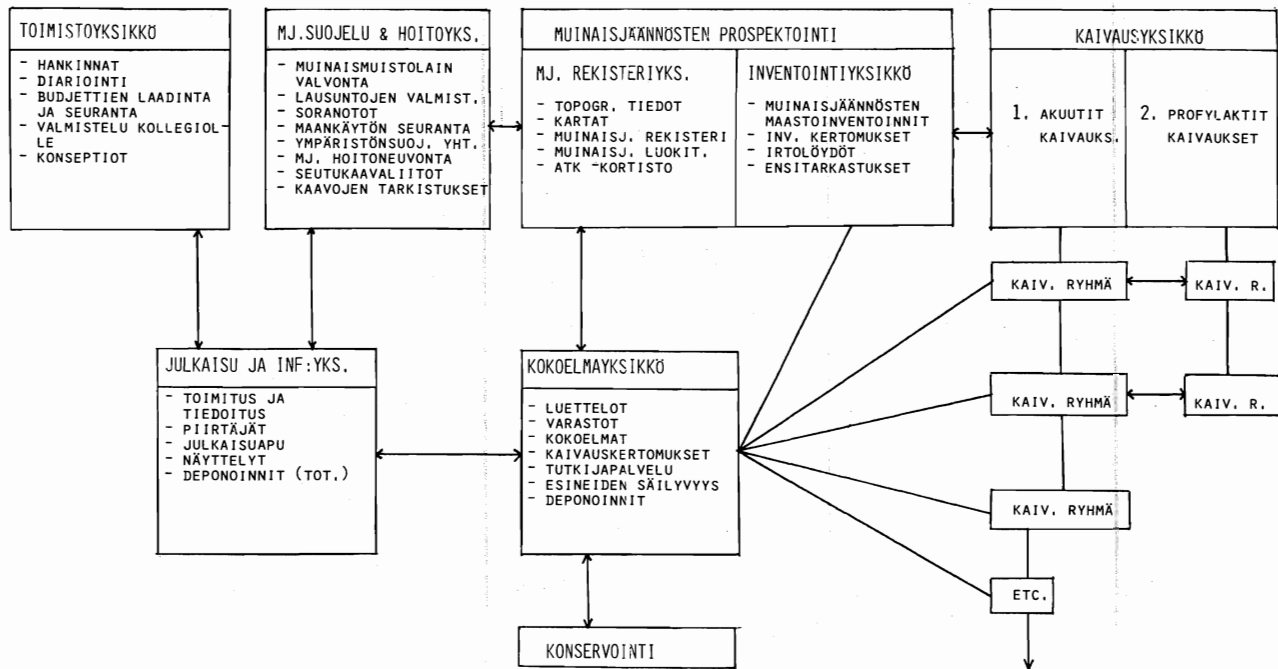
TOIMISTOYKSIKKÖ

- HANKINNAT
- DIARIOINTI
- BUDJETTIEN LAADINTA JA SEURANTA
- VALMISTELU KOLLEGIOLLE
- KONSEPTIOT

MJ.SUOJELU & HOITOYKS.

- MUINAISMUISTOLAIN VALVONTA
- LAUSUNTOJEN VALMIST.
- SORANOTOT
- MAANKÄYTÖN SEURANTA
- YMPÄRISTÖNSUOJ. YHT.
- MJ. HOITONEUVONTA
- SEUTUKAAVALIITOT
- KAAVOJEN TARKISTUKSET

MUINAISJÄÄNNÖSTEN PROSPEKTOINTI

MJ. REKISTERIYKS.

- TOPOGR. TIEDOT
- KARTAT
- MUINAISJ. REKISTERI
- MUINAISJ. LUOKIT.
- ATK -KORTISTO

INVENTOINTIYKSIKKÖ

- MUINAISJÄÄNNÖSTEN MAASTOINVENTOINNIT
- INV. KERTOMUKSET
- IRTOLÖYDÖT
- ENSITARKASTUKSET

KAIVAUSYKSIKKÖ

1. AKUUTIT KAIVAUKS.

2. PROFYLAKTIT KAIVAUKSET

KAIV. RYHMÄ

KAIV. R.

KAIV. RYHMÄ

KAIV. R.

KAIV. RYHMÄ

ETC.

JULKAISU JA INF:YKS.

- TOIMITUS JA TIEDOITUS
- PIIRTÄJÄT
- JULKAISUAPU
- NÄYTTELYT
- DEPONOINNIT (TOT.)

KOKOELMAYKSIKKÖ

- LUETTELOT
- VARASTOT
- KOKOELMAT
- KAIVAUSKERTOMUKSET
- TUTKIJAPALVELU
- ESINEIDEN SÄILYVYYS
- DEPONOINNIT

KONSERVOINTI